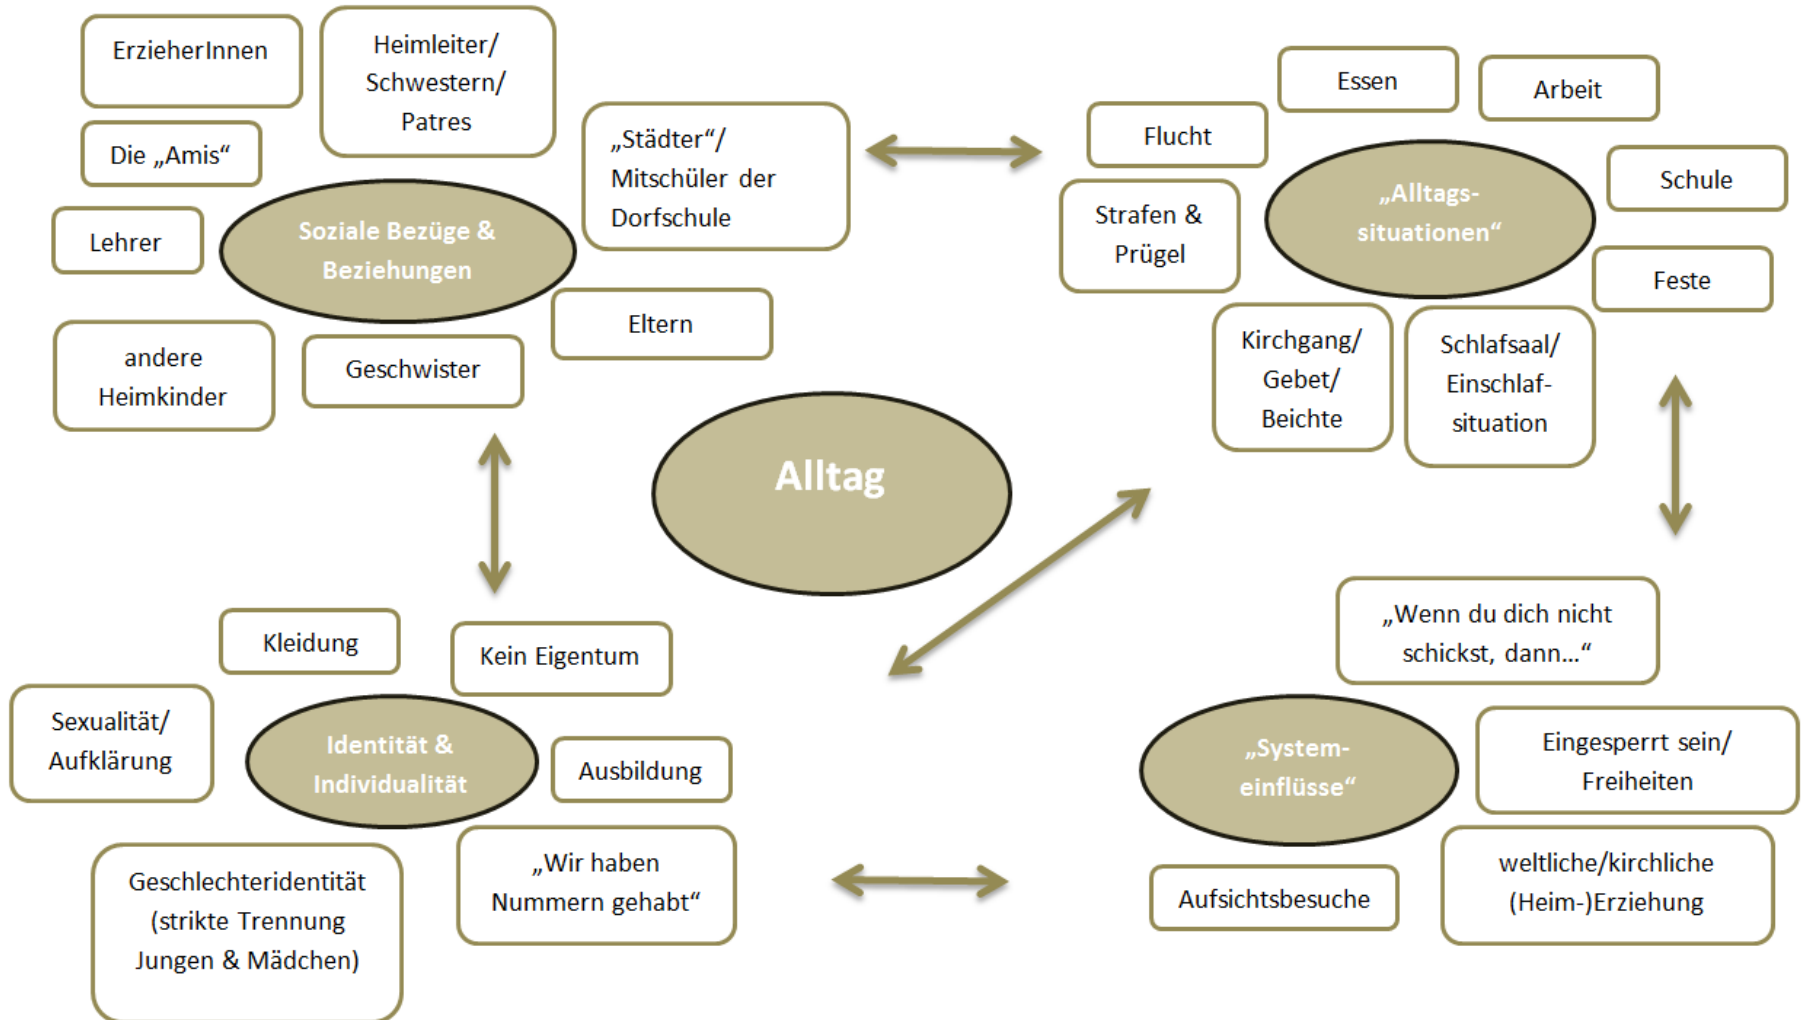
ErzieherInnen

Heimleiter/ Schwestern/ Patres

Die „Amis“

„Städter“/ Mitschüler der Dorfschule

Lehrer

Soziale Bezüge & Beziehungen

Eltern

andere Heimkinder

Geschwister

Essen

Arbeit

Flucht

Schule

Strafen & Prügel

„Alltags-situationen“

Feste

Kirchgang/ Gebet/ Beichte

Schlafsaal/ Einschlaf-situation

Alltag

Kleidung

Kein Eigentum

„Wenn du dich nicht schickst, dann...“

Sexualität/ Aufklärung

Identität & Individualität

Ausbildung

„System-einflüsse“

Eingesperrt sein/ Freiheiten

Geschlechteridentität (strikte Trennung Jungen & Mädchen)

„Wir haben Nummern gehabt“

Aufsichtsbesuche

weltliche/kirchliche (Heim-)Erziehung